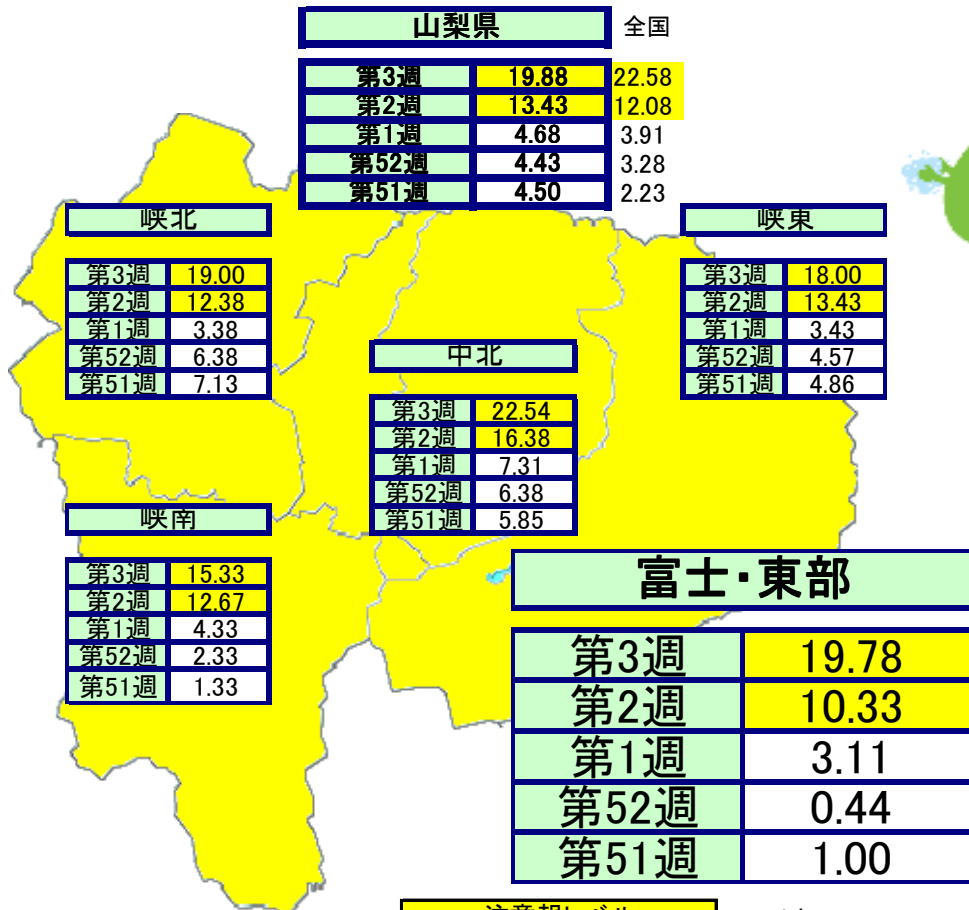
山梨県

全国

| 第3週 | 19.88 | 22.58 |
|---|---|---|
| 第2週 | 13.43 | 12.08 |
| 第1週 | 4.68 | 3.91 |
| 第52週 | 4.43 | 3.28 |
| 第51週 | 4.50 | 2.23 |

峡北

| 第3週 | 19.00 |
|---|---|
| 第2週 | 12.38 |
| 第1週 | 3.38 |
| 第52週 | 6.38 |
| 第51週 | 7.13 |

峡東

| 第3週 | 18.00 |
|---|---|
| 第2週 | 13.43 |
| 第1週 | 3.43 |
| 第52週 | 4.57 |
| 第51週 | 4.86 |

中北

| 第3週 | 22.54 |
|---|---|
| 第2週 | 16.38 |
| 第1週 | 7.31 |
| 第52週 | 6.38 |
| 第51週 | 5.85 |

峡南

| 第3週 | 15.33 |
|---|---|
| 第2週 | 12.67 |
| 第1週 | 4.33 |
| 第52週 | 2.33 |
| 第51週 | 1.33 |

富士･東部

| 第3週 | 19.78 |
|---|---|
| 第2週 | 10.33 |
| 第1週 | 3.11 |
| 第52週 | 0.44 |
| 第51週 | 1.00 |

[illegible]